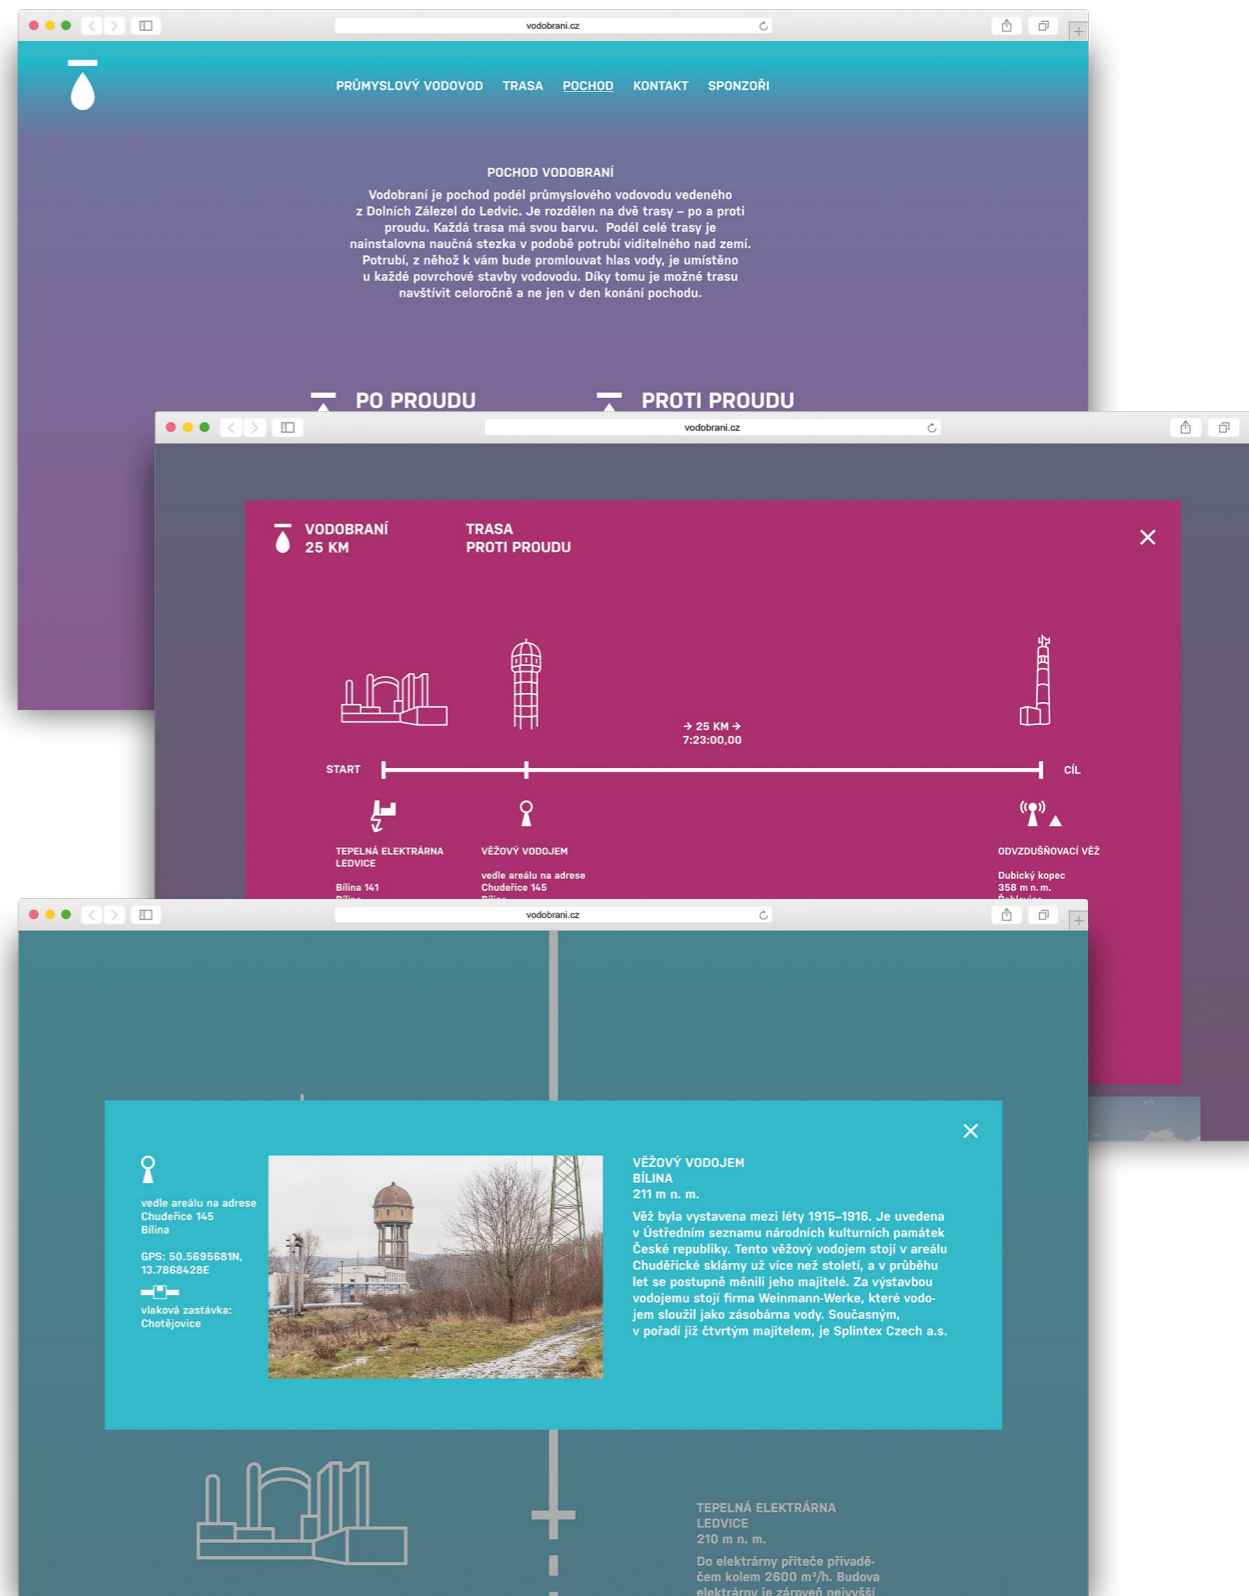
vodobrani.cz

PRŮMYSLOVÝ VODOVOD TRASA POCHOD KONTAKT SPONZOŘI

POCHOD VODOBRANÍ

Vodobraní je pochod podél průmyslového vodovodu vedeného z Dolních Zálezel do Ledvic. Je rozdělen na dvě trasy – po a proti proudu. Každá trasa má svou barvu. Podél celé trasy je nainstalovna naučná stezka v podobě potrubí viditelného nad zemí. Potrubí, z něhož k vám bude promlouvat hlas vody, je umístěno u každé povrchové stavby vodovodu. Díky tomu je možné trasu navštívit celoročně a ne jen v den konání pochodu.

PO PROUDU PROTI PROUDU

vodobrani.cz

VODOBRANÍ 25 KM

TRASA PROTI PROUDU

→ 25 KM → 7:23:00,00

START CÍL

TEPELNÁ ELEKTRÁRNA LEDVICE

Bílina 141 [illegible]

VĚŽOVÝ VODOJEM

vedle areálu na adrese Chudeřice 145 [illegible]

ODVZDUŠŇOVACÍ VĚŽ

Dubický kopec 358 m n. m. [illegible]

vodobrani.cz

vedle areálu na adrese Chudeřice 145 Bílina

GPS: 50.5695681N, 13.7868428E

vlaková zastávka: Chotějovice

VĚŽOVÝ VODOJEM BÍLINA 211 m n. m.

Věž byla vystavena mezi léty 1915–1916. Je uvedena v Ústředním seznamu národních kulturních památek České republiky. Tento věžový vodojem stojí v areálu Chudeřické sklárny už více než století, a v průběhu let se postupně měnili jeho majitelé. Za výstavbou vodojemu stojí firma Weinmann-Werke, které vodojem sloužil jako zásobárna vody. Současným, v pořadí již čtvrtým majitelem, je Splintex Czech a.s.

TEPELNÁ ELEKTRÁRNA LEDVICE 210 m n. m.

Do elektrárny přitéče přivaděčem kolem 2600 m³/h. Budova elektrárny je zároveň nejvyšší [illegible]